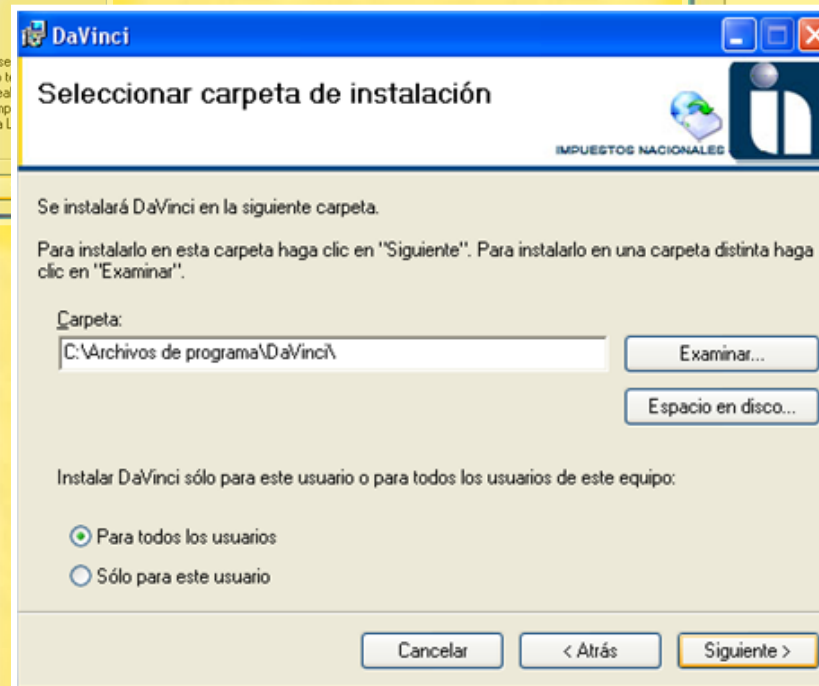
DaVinci

Seleccionar carpeta de instalación

IMPUESTOS NACIONALES

Se instalará DaVinci en la siguiente carpeta.

Para instalarlo en esta carpeta haga clic en "Siguiente". Para instalarlo en una carpeta distinta haga clic en "Examinar".

Carpeta:

C:\Archivos de programa\DaVinci\

Examinar...

Espacio en disco...

Instalar DaVinci sólo para este usuario o para todos los usuarios de este equipo:

Para todos los usuarios

Sólo para este usuario

Cancelar

< Atrás

Siguiente >